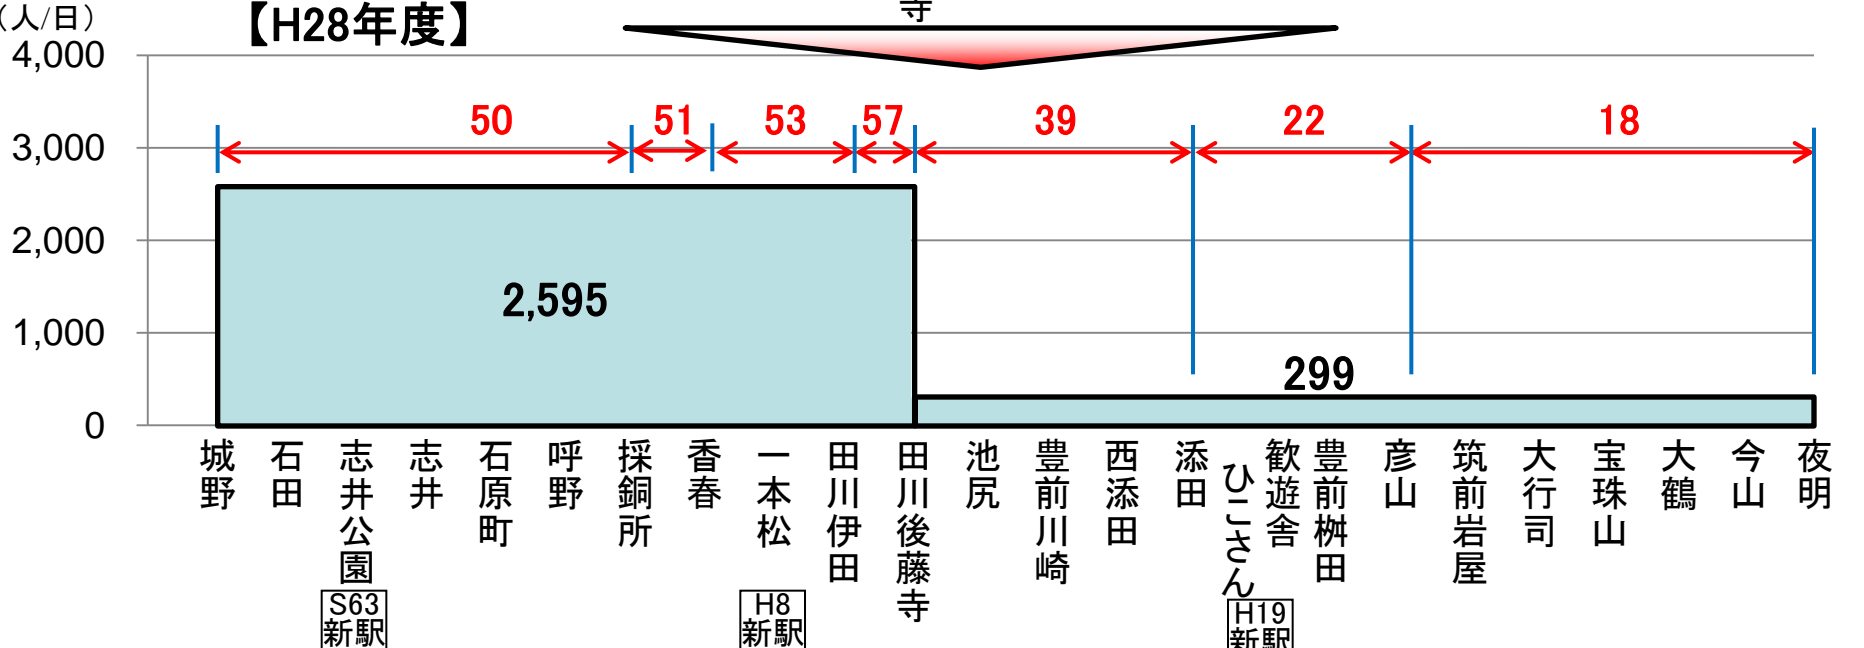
（人/日）
【H28年度】
寺

4,000
3,000
2,000
1,000
0

50
51
53
57
39
22
18

2,595
299

城野
石田
志井公園
S63新駅
志井
石原町
呼野
採銅所
香春
一本松
H8新駅
田川伊田
田川後藤寺
池尻
豊前川崎
西添田
添田
ひこさん
H19新駅
歓遊舎
豊前桝田
彦山
筑前岩屋
大行司
宝珠山
大鶴
今山
夜明